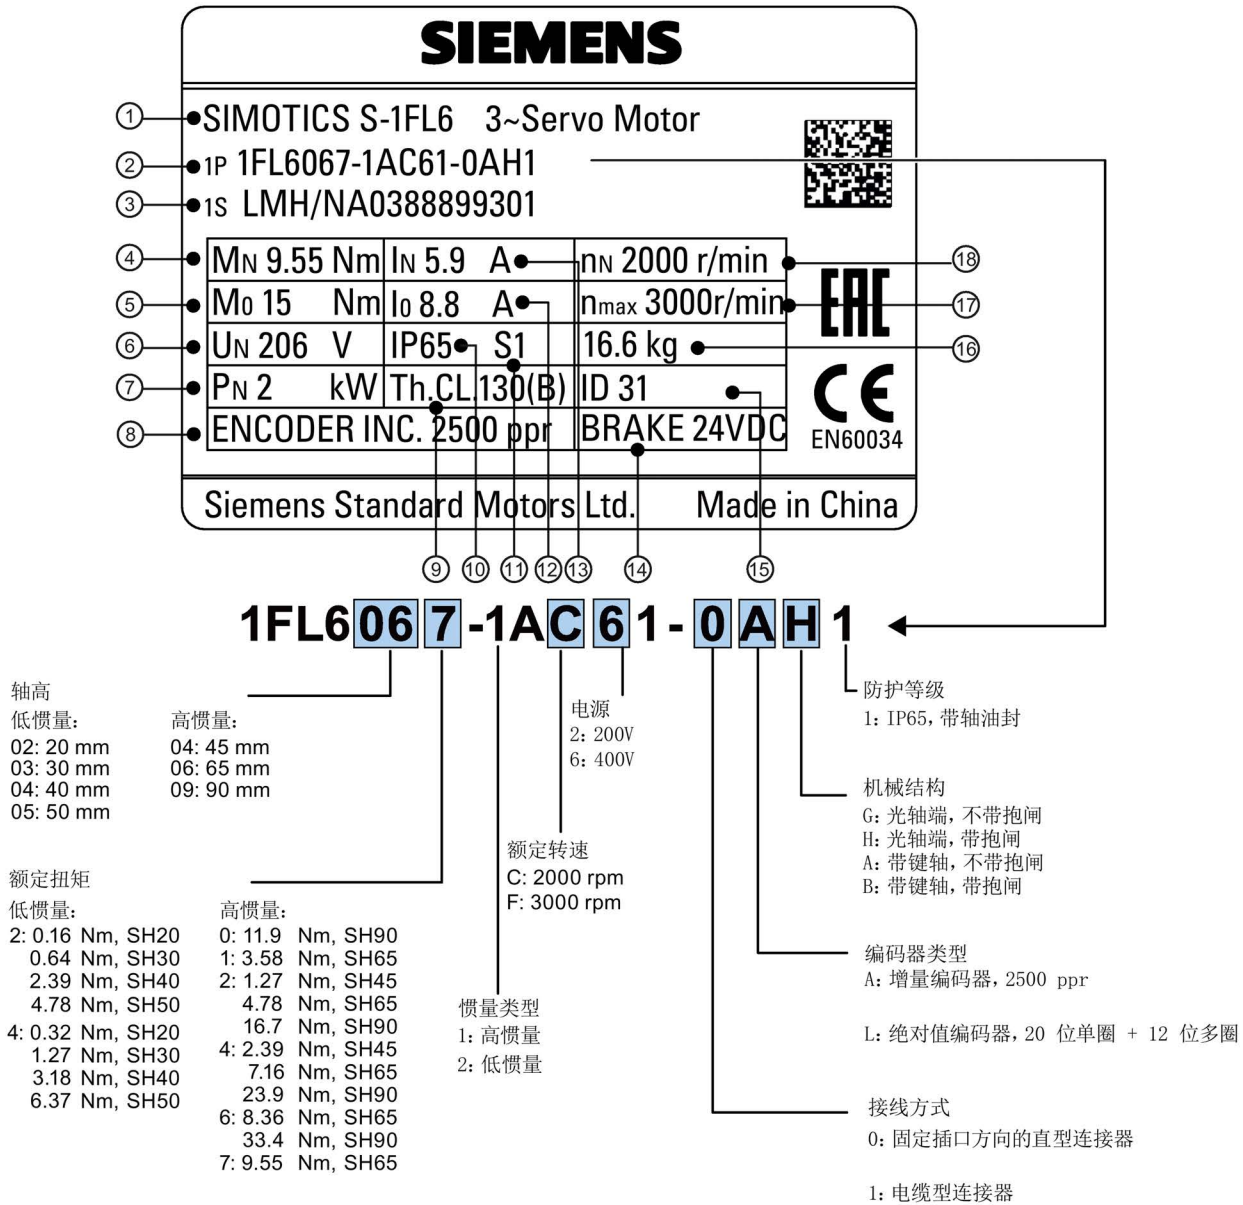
SIEMENS

① SIMOTICS S-1FL6 3~Servo Motor
② 1P 1FL6067-1AC61-0AH1
③ 1S LMH/NA0388899301

| ④ $M_N$ 9.55 Nm | $I_N$ 5.9 A | $n_N$ 2000 r/min ⑱ |
|---|---|---|
| ⑤ $M_0$ 15 Nm | $I_0$ 8.8 A | $n_{max}$ 3000r/min ⑰ |
| ⑥ $U_N$ 206 V | IP65 S1 | 16.6 kg ⑯ |
| ⑦ $P_N$ 2 kW | Th.CL.130(B) | ID 31 |
| ⑧ ENCODER INC. 2500 ppr | | BRAKE 24VDC |

EAC
CE
EN60034

Siemens Standard Motors Ltd. Made in China

⑨ ⑩ ⑪ ⑫ ⑬ ⑭ ⑮

1FL6067-1AC61-0AH1

轴高
低惯量:
02: 20 mm
03: 30 mm
04: 40 mm
05: 50 mm
高惯量:
04: 45 mm
06: 65 mm
09: 90 mm

额定扭矩
低惯量:
2: 0.16 Nm, SH20
0.64 Nm, SH30
2.39 Nm, SH40
4.78 Nm, SH50
4: 0.32 Nm, SH20
1.27 Nm, SH30
3.18 Nm, SH40
6.37 Nm, SH50
高惯量:
0: 11.9 Nm, SH90
1: 3.58 Nm, SH65
2: 1.27 Nm, SH45
4.78 Nm, SH65
16.7 Nm, SH90
4: 2.39 Nm, SH45
7.16 Nm, SH65
23.9 Nm, SH90
6: 8.36 Nm, SH65
33.4 Nm, SH90
7: 9.55 Nm, SH65

惯量类型
1: 高惯量
2: 低惯量

额定转速
C: 2000 rpm
F: 3000 rpm

电源
2: 200V
6: 400V

防护等级
1: IP65, 带轴油封

机械结构
G: 光轴端, 不带抱闸
H: 光轴端, 带抱闸
A: 带键轴, 不带抱闸
B: 带键轴, 带抱闸

编码器类型
A: 增量编码器, 2500 ppr

L: 绝对值编码器, 20 位单圈 + 12 位多圈

接线方式
0: 固定插口方向的直型连接器

1: 电缆型连接器